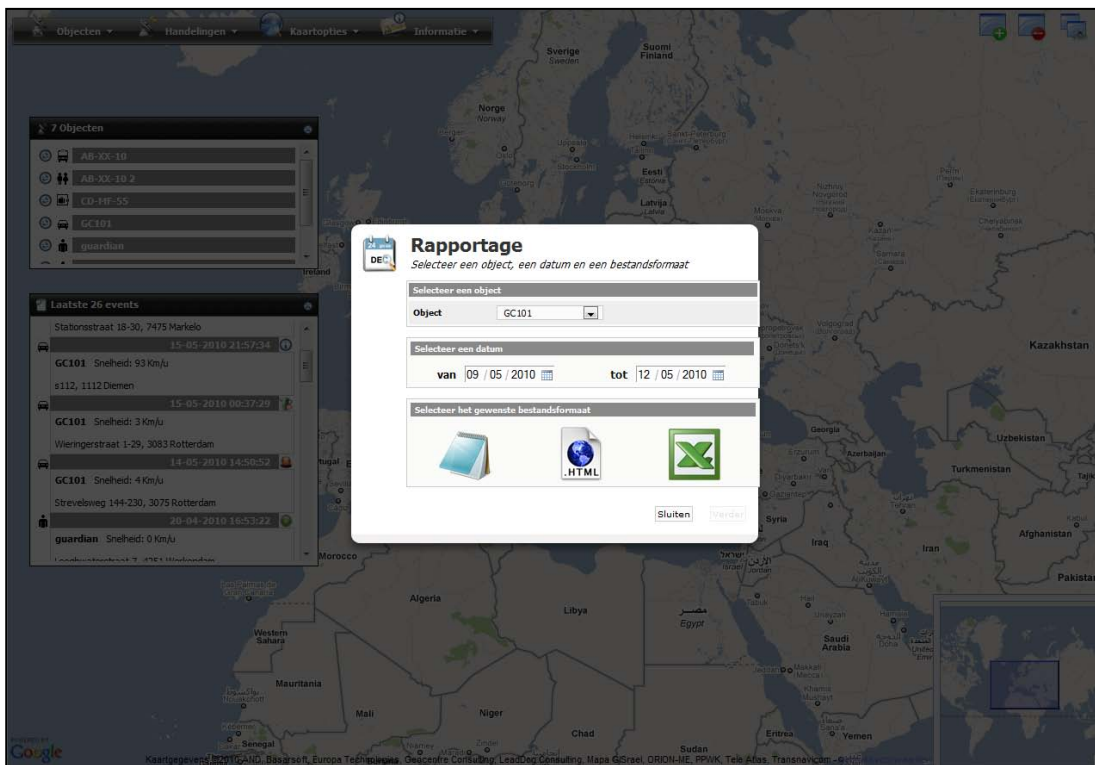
Objecten ▾ Handelingen ▾ Kaartopties ▾ Informatie ▾

7 Objecten
AB-XX-10
AB-XX-10 2
CD-MF-55
GC101
guardian

Laatste 26 events
Stationsstraat 18-30, 7475 Markelo
15-05-2010 21:57:34
GC101 Snelheid: 93 Km/u
s112, 1112 Diemen
15-05-2010 00:37:29
GC101 Snelheid: 3 Km/u
Wieringerstraat 1-29, 3083 Rotterdam
14-05-2010 14:50:52
GC101 Snelheid: 4 Km/u
Strevelsweg 144-230, 3075 Rotterdam
20-04-2010 16:53:22
guardian Snelheid: 0 Km/u
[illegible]

24 DEC
Rapportage
Selecteer een object, een datum en een bestandsformaat

Selecteer een object
Object GC101

Selecteer een datum
van 09 / 05 / 2010 tot 12 / 05 / 2010

Selecteer het gewenste bestandsformaat
.HTML

Sluiten Verder

Sverige Sweden
Suomi Finland
Norge Norway
Eesti Estonia
Latvija Latvia
Ireland
Kazakhstan
Georgia
Azerbaijan
Uzbekistan
Turkmenistan
Syria
Iraq
Iran
Afghanistan
Pakistan
Morocco
Algeria
Libya
مصر Egypt
Saudi Arabia
Western Sahara
Mauritania
Mali
Niger
Chad
Sudan
Senegal
Yemen
Eritrea
Google
Kaartgegevens ©2010 AND, Basarsoft, Europa Technologies, Geocentre Consulting, LeadDog Consulting, Mapa GiSrael, ORION-ME, PPWK, Tele Atlas, Transnavicom